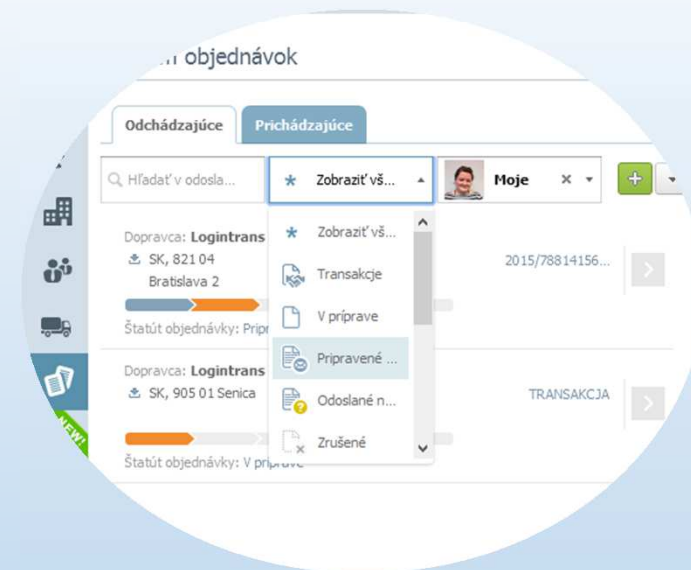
objednávok

Odchádzajúce Prichádzajúce

Hľadať v odosla...

Zobraziť vš...

Moje

Dopravca: Logintrans
SK, 821 04
Bratislava 2

Štatút objednávky: Pripr

2015/78814156...

Dopravca: Logintrans
SK, 905 01 Senica

TRANSAKCJA

Štatút objednávky: V príprave

Zobraziť vš...
Transakcje
V príprave
Pripravené ...
Odoslané n...
Zrušené

NEW!